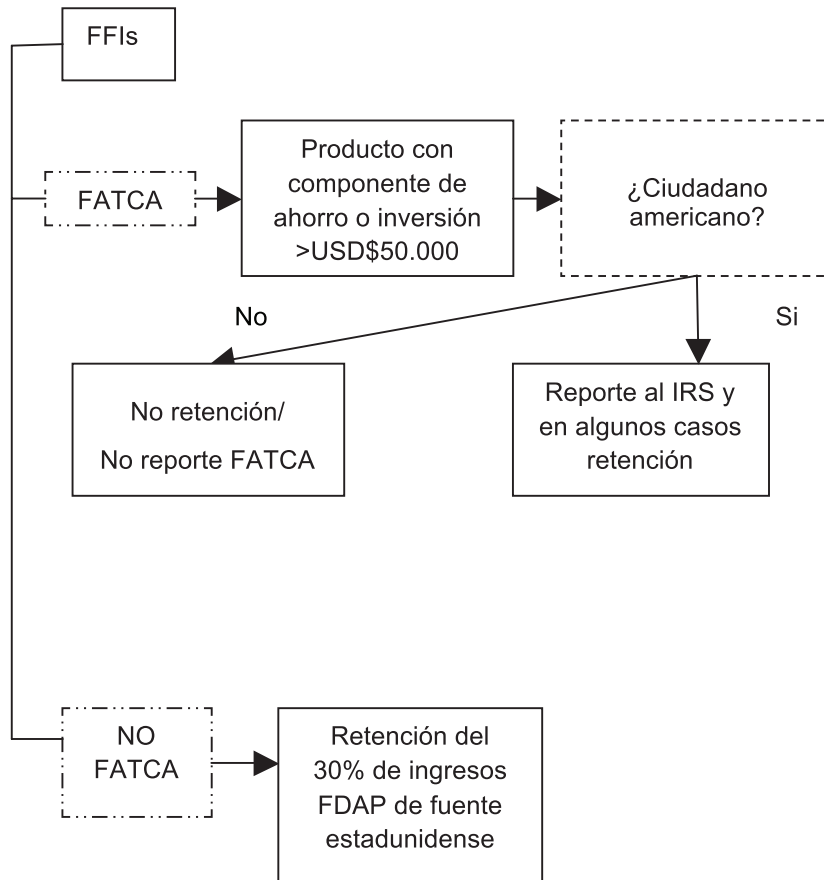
FFIs

FATCA

Producto con componente de ahorro o inversión >USD$50.000

¿Ciudadano americano?

No

Si

No retención/
No reporte FATCA

Reporte al IRS y en algunos casos retención

NO FATCA

Retención del 30% de ingresos FDAP de fuente estadunidense